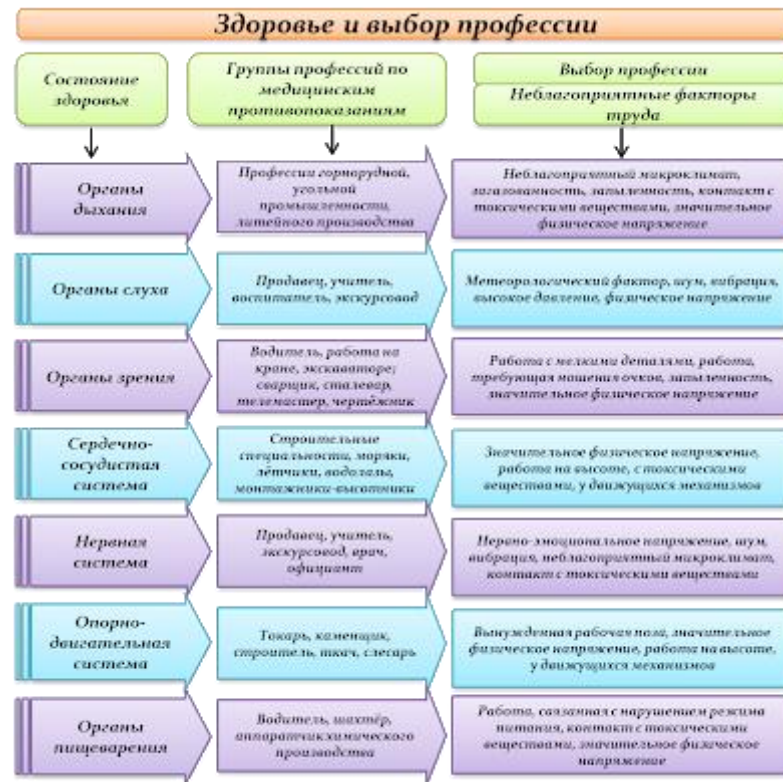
Здоровье и выбор профессии

Состояние здоровья

Группы профессий по медицинским противопоказаниям

Выбор профессии

Неблагоприятные факторы труда

Органы дыхания

Профессии горнорудной, угольной промышленности, литейного производства

Неблагоприятный микроклимат, загазованность, запылённость, контакт с токсическими веществами, значительное физическое напряжение

Органы слуха

Продавец, учитель, воспитатель, экскурсовод

Метеорологический фактор, шум, вибрация, высокое давление, физическое напряжение

Органы зрения

Водитель, работа на кране, экскаваторе; сварщик, сталевар, телемастер, чертёжник

Работа с мелкими деталями, работа, требующая ношения очков, запылённость, значительное физическое напряжение

Сердечно-сосудистая система

Строительные специальности, моряки, лётчики, водолазы, монтажники-высотники

Значительное физическое напряжение, работа на высоте, с токсическими веществами, у движущихся механизмов

Нервная система

Продавец, учитель, экскурсовод, врач, официант

Нервно-эмоциональное напряжение, шум, вибрация, неблагоприятный микроклимат, контакт с токсическими веществами

Опорно-двигательная система

Токарь, каменщик, строитель, ткач, слесарь

Вынужденная рабочая поза, значительное физическое напряжение, работа на высоте, у движущихся механизмов

Органы пищеварения

Водитель, шахтёр, аппаратчик химического производства

Работа, связанная с нарушением режима питания, контакт с токсическими веществами, значительное физическое напряжение